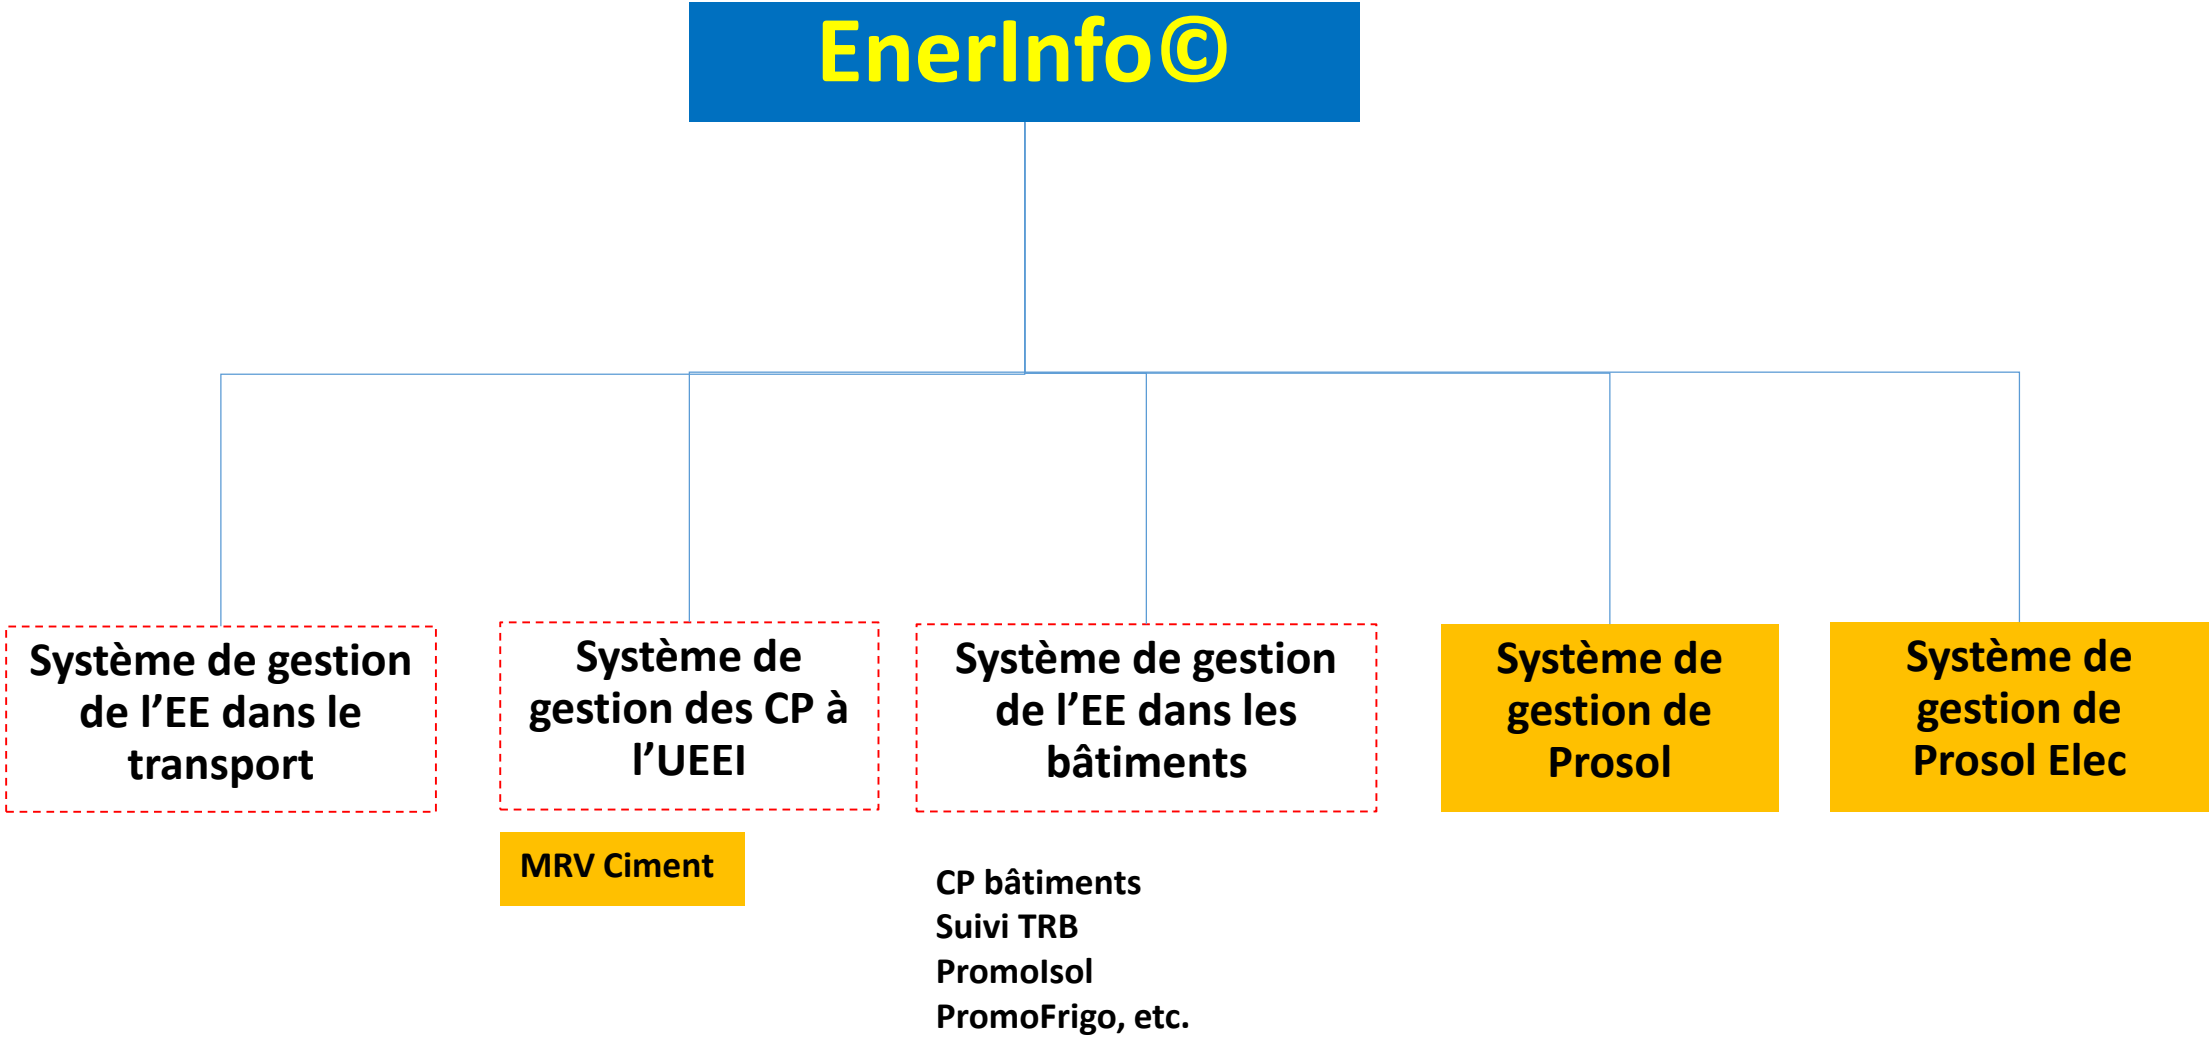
EnerInfo©

Système de gestion de l’EE dans le transport

Système de gestion des CP à l’UEEI

MRV Ciment

Système de gestion de l’EE dans les bâtiments

CP bâtiments
Suivi TRB
PromoIsol
PromoFrigo, etc.

Système de gestion de Prosol

Système de gestion de Prosol Elec